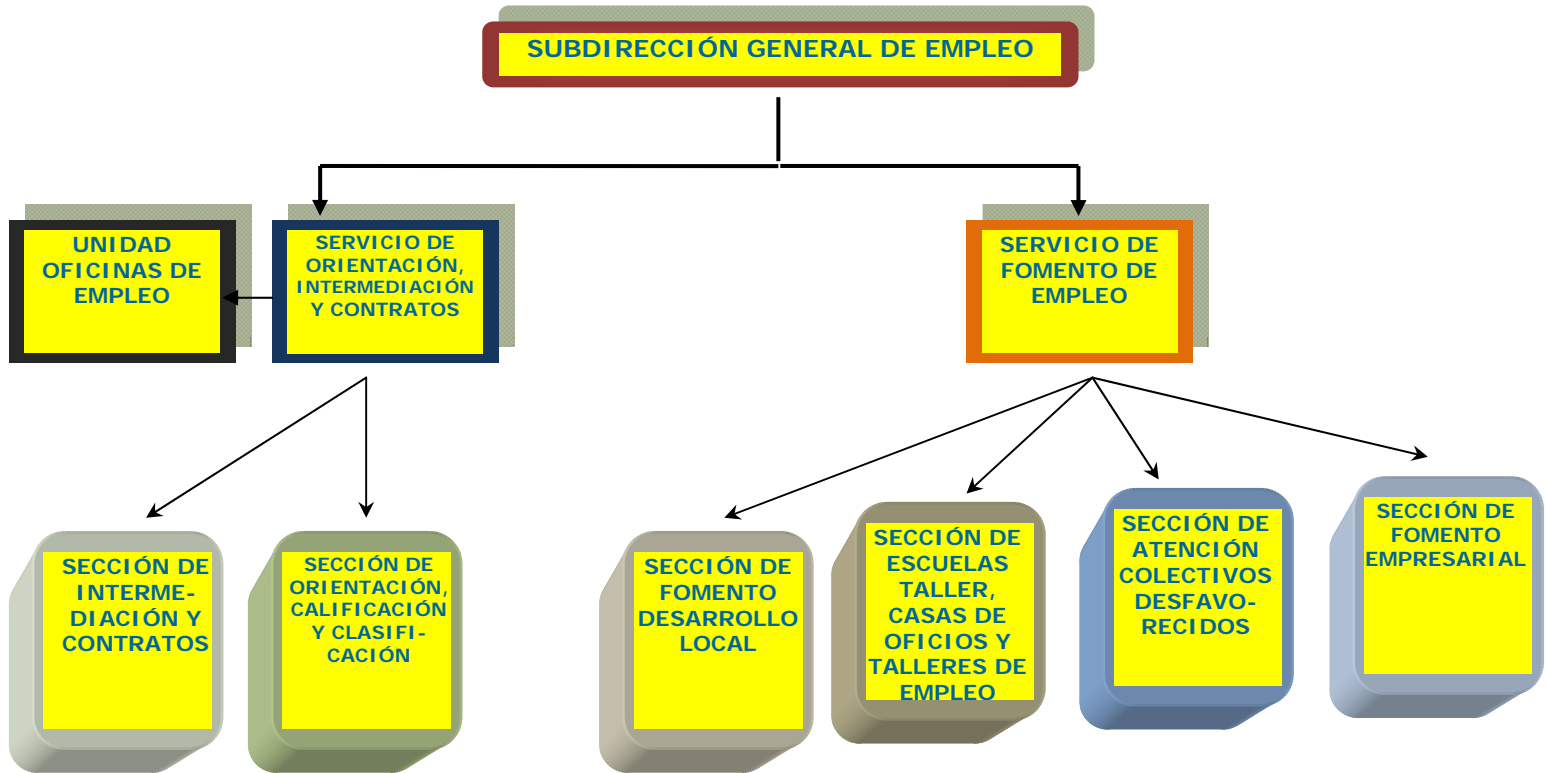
SUBDIRECCIÓN GENERAL DE EMPLEO

UNIDAD OFICINAS DE EMPLEO

SERVICIO DE ORIENTACIÓN, INTERMEDIACIÓN Y CONTRATOS

SERVICIO DE FOMENTO DE EMPLEO

SECCIÓN DE INTERMEDIACIÓN Y CONTRATOS

SECCIÓN DE ORIENTACIÓN, CALIFICACIÓN Y CLASIFICACIÓN

SECCIÓN DE FOMENTO DESARROLLO LOCAL

SECCIÓN DE ESCUELAS TALLER, CASAS DE OFICIOS Y TALLERES DE EMPLEO

SECCIÓN DE ATENCIÓN COLECTIVOS DESFAVORECIDOS

SECCIÓN DE FOMENTO EMPRESARIAL